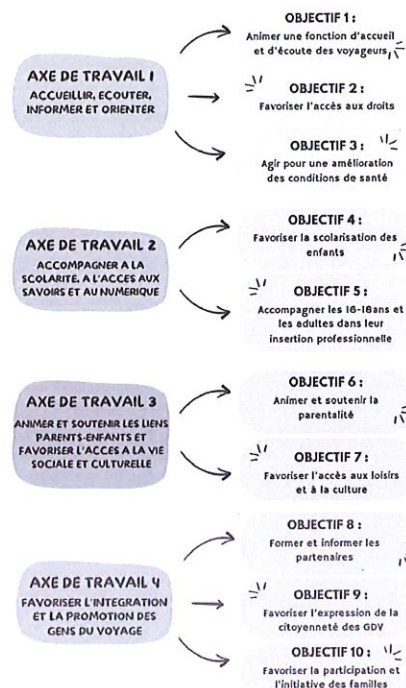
AXE DE TRAVAIL 1
ACCUEILLIR, ECOUTER, INFORMER ET ORIENTER

OBJECTIF 1 :
Animer une fonction d'accueil et d'écoute des voyageurs

OBJECTIF 2 :
Favoriser l'accès aux droits

OBJECTIF 3 :
Agir pour une amélioration des conditions de santé

AXE DE TRAVAIL 2
ACCOMPAGNER A LA SCOLARITE, A L'ACCES AUX SAVOIRS ET AU NUMERIQUE

OBJECTIF 4 :
Favoriser la scolarisation des enfants

OBJECTIF 5 :
Accompagner les 16-18ans et les adultes dans leur insertion professionnelle

AXE DE TRAVAIL 3
ANIMER ET SOUTENIR LES LIENS PARENTS-ENFANTS ET FAVORISER L'ACCES A LA VIE SOCIALE ET CULTURELLE

OBJECTIF 6 :
Animer et soutenir la parentalité

OBJECTIF 7 :
Favoriser l'accès aux loisirs et à la culture

AXE DE TRAVAIL 4
FAVORISER L'INTEGRATION ET LA PROMOTION DES GENS DU VOYAGE

OBJECTIF 8 :
Former et informer les partenaires

OBJECTIF 9 :
Favoriser l'expression de la citoyenneté des GDV

OBJECTIF 10 :
Favoriser la participation et l'initiative des familles